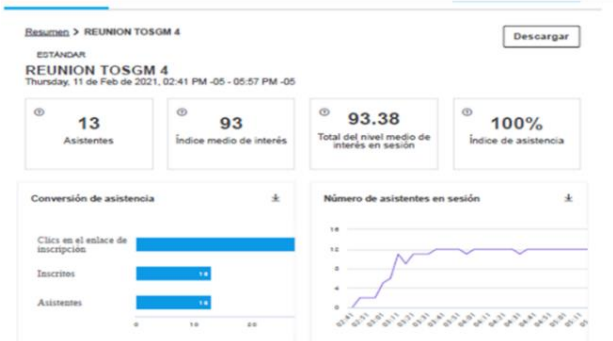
Resumen > REUNION TOSGM 4

Descargar

ESTÁNDAR

REUNION TOSGM 4

Thursday, 11 de Feb de 2021, 02:41 PM -05 - 05:57 PM -05

13
Asistentes

93
Índice medio de interés

93.38
Total del nivel medio de interés en sesión

100%
Índice de asistencia

Conversión de asistencia

Clics en el enlace de inscripción

Inscritos

Asistentes

0 10 20

Número de asistentes en sesión

16
12
8
4
0

02:41 03:01 03:11 03:21 03:31 03:41 03:51 04:01 04:11 04:21 04:31 04:41 04:51 05:01 05:11